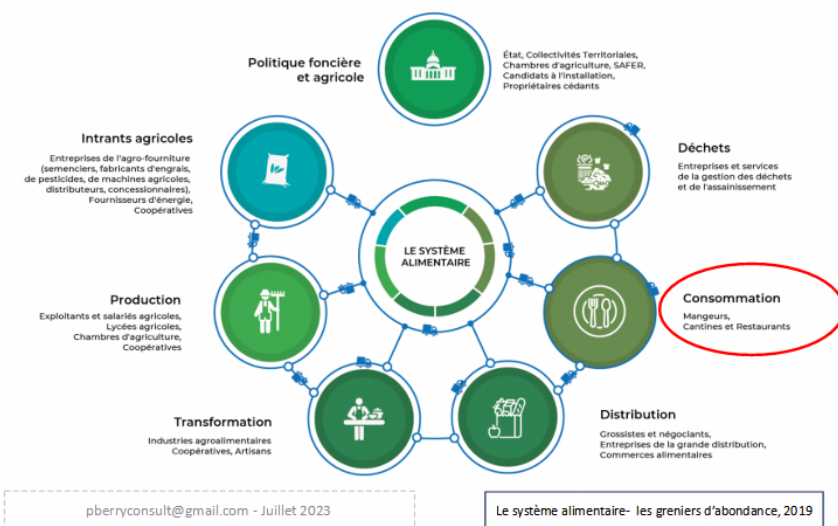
Politique foncière et agricole

État, Collectivités Territoriales, Chambres d'agriculture, SAFER, Candidats à l'installation, Propriétaires cédants

Intrants agricoles

Entreprises de l'agro-fourniture (semenciers, fabricants d'engrais, de pesticides, de machines agricoles, distributeurs, concessionnaires), Fournisseurs d'énergie, Coopératives

Déchets

Entreprises et services de la gestion des déchets et de l'assainissement

LE SYSTÈME ALIMENTAIRE

Production

Exploitants et salariés agricoles, Lycées agricoles, Chambres d'agriculture, Coopératives

Consommation

Mangeurs, Cantines et Restaurants

Transformation

Industries agroalimentaires Coopératives, Artisans

Distribution

Grossistes et négociants, Entreprises de la grande distribution, Commerces alimentaires

pberryconsult@gmail.com - Juillet 2023

Le système alimentaire- les greniers d'abondance, 2019